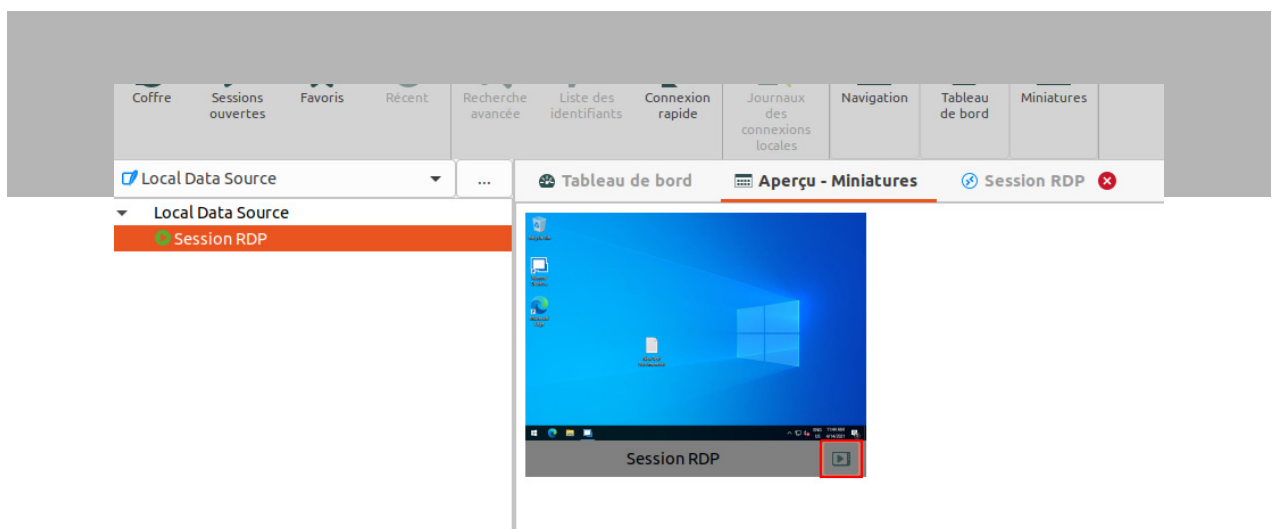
Coffre | Sessions ouvertes | Favoris | Récent | Recherche avancée | Liste des identifiants | Connexion rapide | Journaux des connexions locales | Navigation | Tableau de bord | Miniatures

Local Data Source

...

Tableau de bord
Aperçu - Miniatures
Session RDP

Local Data Source
Session RDP

Session RDP